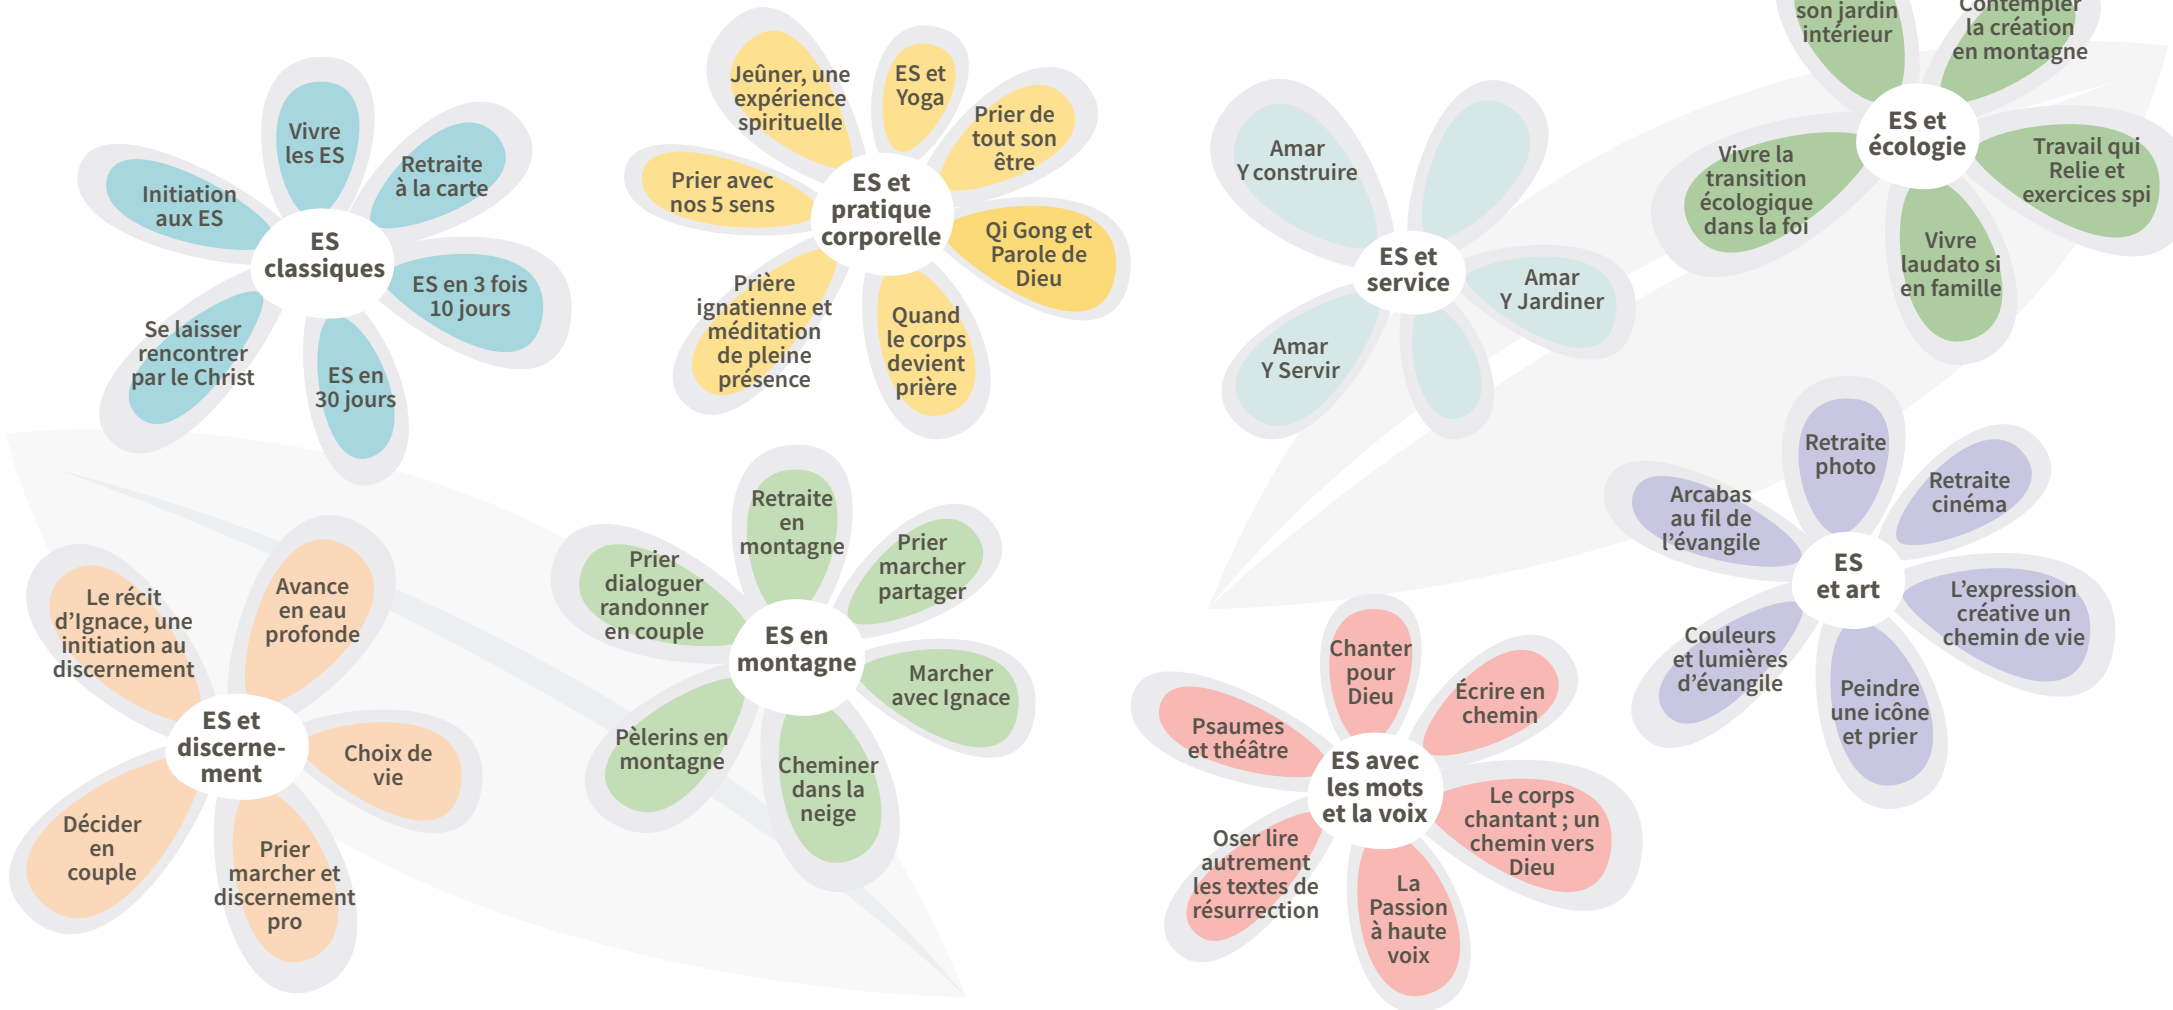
ES classiques

Vivre les ES

Retraite à la carte

Initiation aux ES

ES en 3 fois 10 jours

Se laisser rencontrer par le Christ

ES en 30 jours

ES et pratique corporelle

Jeûner, une expérience spirituelle

ES et Yoga

Prier de tout son être

Prier avec nos 5 sens

Qi Gong et Parole de Dieu

Prière ignatienne et méditation de pleine présence

Quand le corps devient prière

ES et service

Amar Y construire

Amar Y Jardiner

Amar Y Servir

ES et écologie

son jardin intérieur

Contempler la création en montagne

Vivre la transition écologique dans la foi

Travail qui Relie et exercices spi

Vivre laudato si en famille

ES et art

Retraite photo

Retraite cinéma

Arcabas au fil de l'évangile

L'expression créative un chemin de vie

Couleurs et lumières d'évangile

Peindre une icône et prier

ES et discernement

Le récit d'Ignace, une initiation au discernement

Avance en eau profonde

Choix de vie

Décider en couple

Prier marcher et discernement pro

ES en montagne

Retraite en montagne

Prier dialoguer randonner en couple

Prier marcher partager

Marcher avec Ignace

Pèlerins en montagne

Cheminer dans la neige

ES avec les mots et la voix

Chanter pour Dieu

Écrire en chemin

Psaumes et théâtre

Le corps chantant ; un chemin vers Dieu

Oser lire autrement les textes de résurrection

La Passion à haute voix